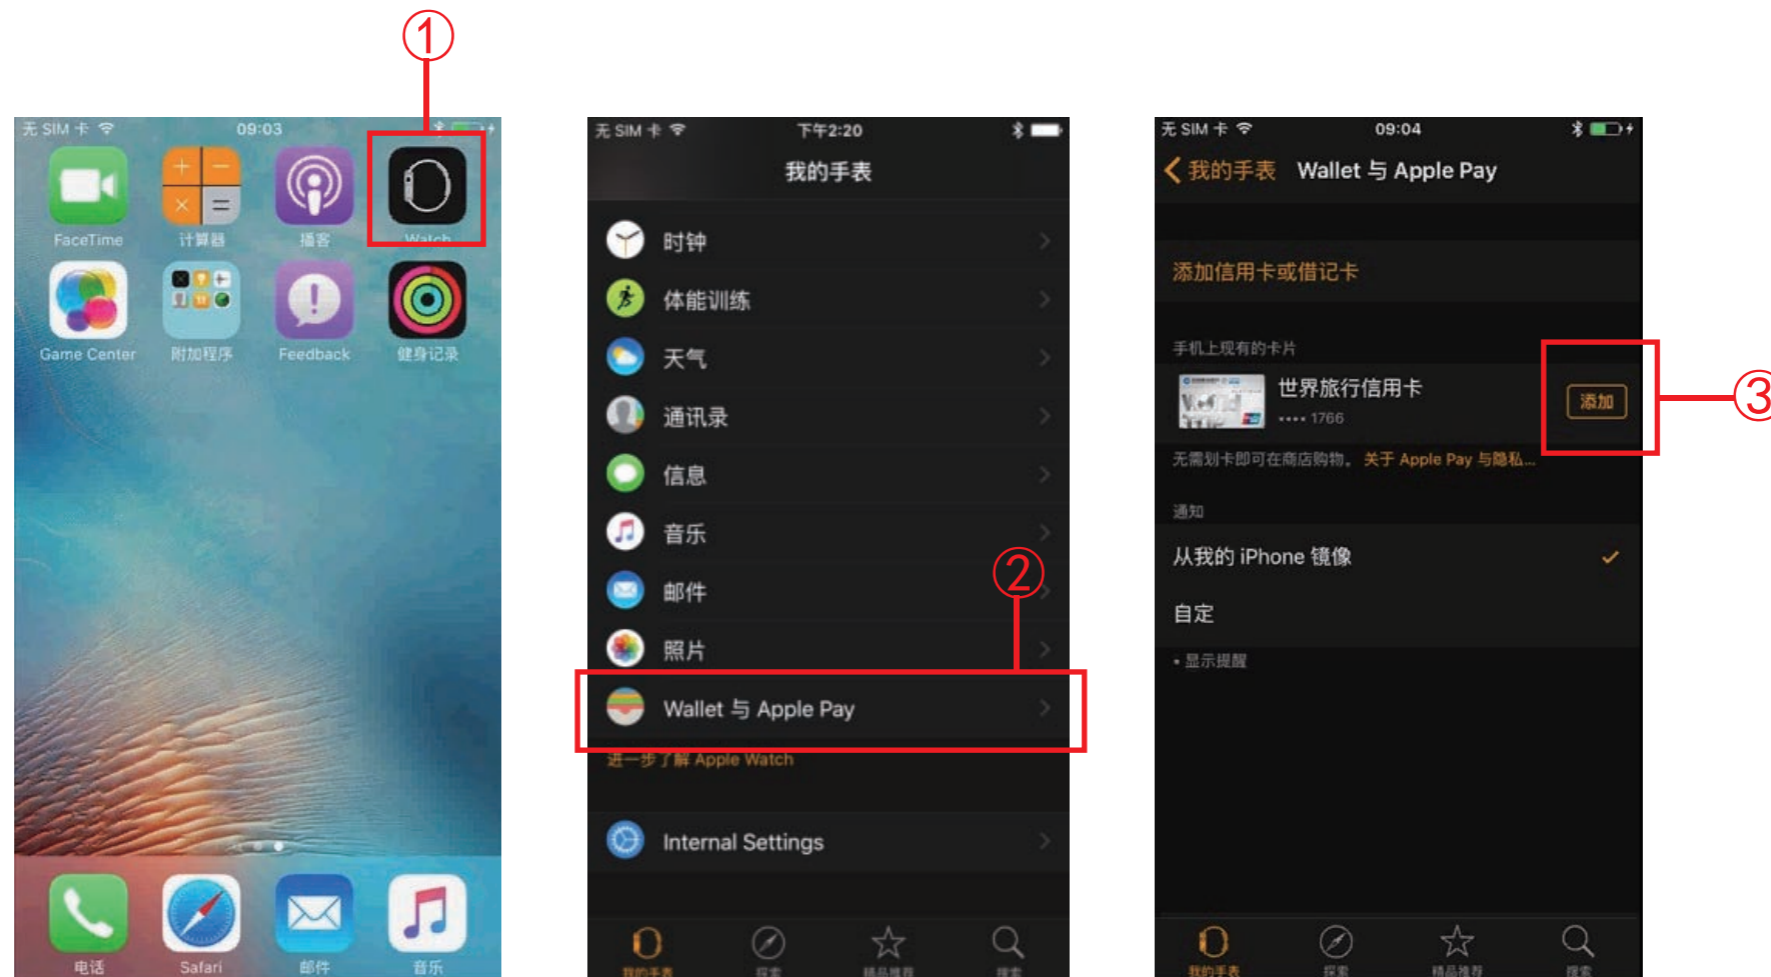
①

无 SIM 卡 09:03

FaceTime 计算器 播客 Watch

Game Center 附加程序 Feedback 健身记录

电话 Safari 邮件 音乐

无 SIM 卡 下午2:20

我的手表

时钟

体能训练

天气

通讯录

信息

音乐

邮件

照片

②

Wallet 与 Apple Pay

进一步了解 Apple Watch

Internal Settings

我的手表 探索 精品推荐 搜索

无 SIM 卡 09:04

< 我的手表 Wallet 与 Apple Pay

添加信用卡或借记卡

手机上现有的卡片

世界旅行信用卡

•••• 1766

添加

③

无需划卡即可在商店购物。关于 Apple Pay 与隐私...

通知

从我的 iPhone 镜像 ✓

自定

• 显示提醒

我的手表 探索 精品推荐 搜索